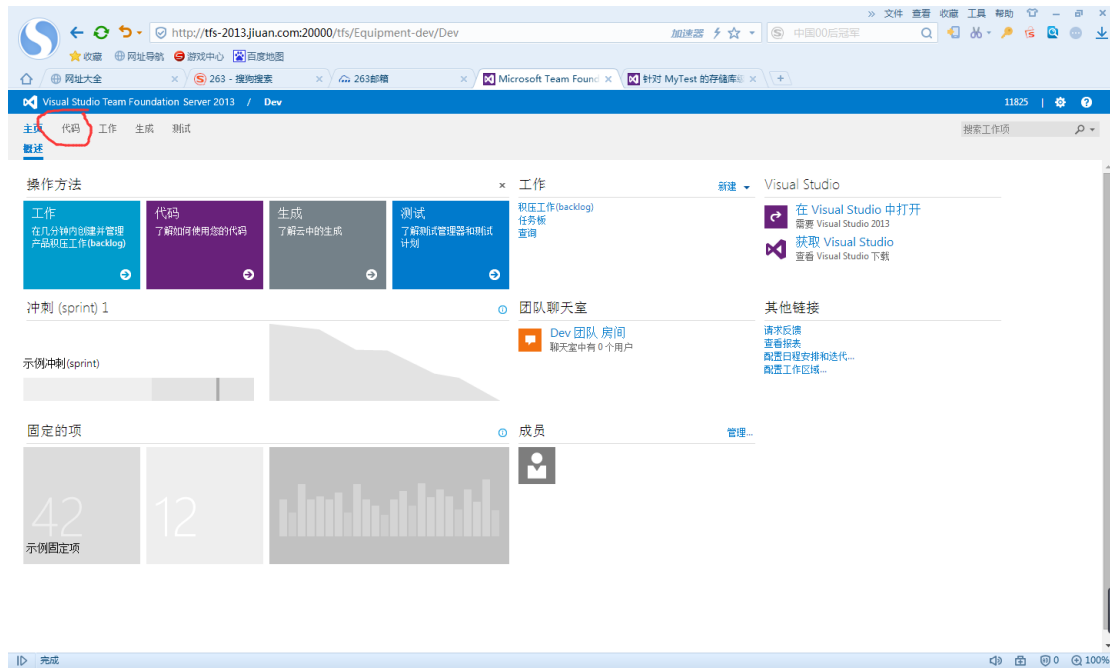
» 文件 查看 收藏 工具 帮助

http://tfs-2013.jiuan.com:20000/tfs/Equipment-dev/Dev 加速器 中国00后冠军

收藏 网址导航 游戏中心 百度地图

网址大全 263 - 搜狗搜索 263邮箱 Microsoft Team Found 针对 MyTest 的存储库

Visual Studio Team Foundation Server 2013 / Dev 11825

主页 代码 工作 生成 测试 搜索工作项

概述

操作方法

工作
在几分钟内创建并管理产品积压工作(backlog)

代码
了解如何使用您的代码

生成
了解云中的生成

测试
了解测试管理器和测试计划

工作 新建
积压工作(backlog)
任务板
查询

Visual Studio
在 Visual Studio 中打开
需要 Visual Studio 2013
获取 Visual Studio
查看 Visual Studio 下载

冲刺 (sprint) 1

示例冲刺(sprint)

团队聊天室
Dev 团队 房间
聊天室中有 0 个用户

其他链接
请求反馈
查看报表
配置日程安排和迭代...
配置工作区域...

固定的项

42
示例固定项

12

成员 管理...

完成 100%